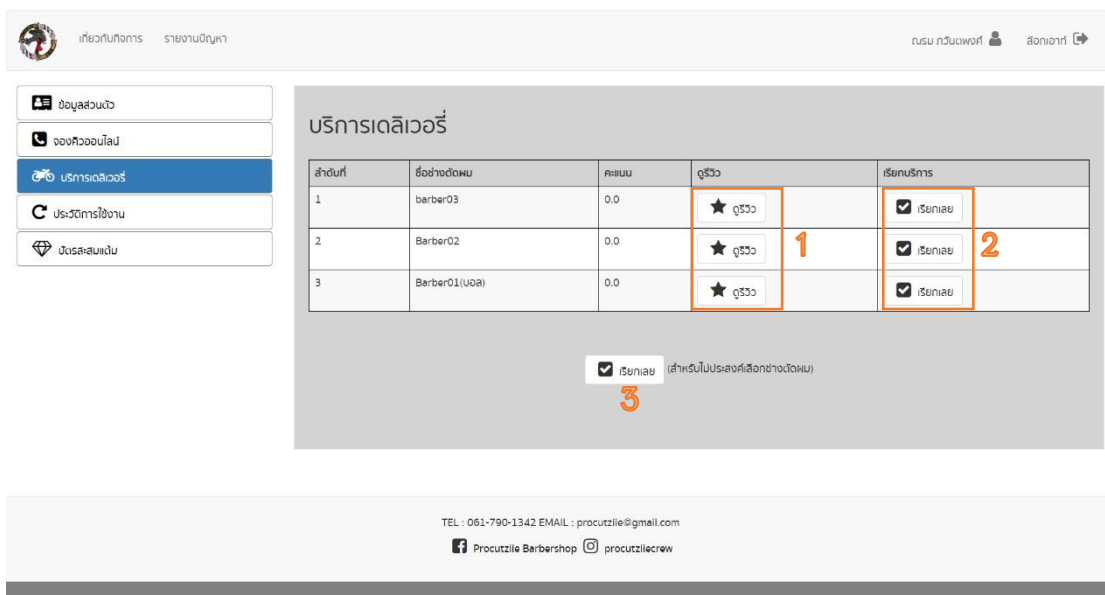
เกี่ยวกับกิจการ รายงานปัญหา

ณรม ภวินเพชร์ ล็อกเอาท์

ข้อมูลส่วนตัว

จองคิวออนไลน์

บริการเดลิเวอรี่

ประวัติการใช้งาน

บัตรสะสมแต้ม

บริการเดลิเวอรี่

| ลำดับที่ | ชื่อช่างตัดผม | คะแนน | ดูรีวิว | เรียกบริการ |
|---|---|---|---|---|
| 1 | barber03 | 0.0 | ดูรีวิว | เรียกเลย |
| 2 | Barber02 | 0.0 | ดูรีวิว | เรียกเลย |
| 3 | Barber01(บอล) | 0.0 | ดูรีวิว | เรียกเลย |

1

2

เรียกเลย (สำหรับไม่ประสงค์เลือกช่างตัดผม)

3

TEL : 061-790-1342 EMAIL : procutzlie@gmail.com

Procutzlie Barbershop procutzliecrew